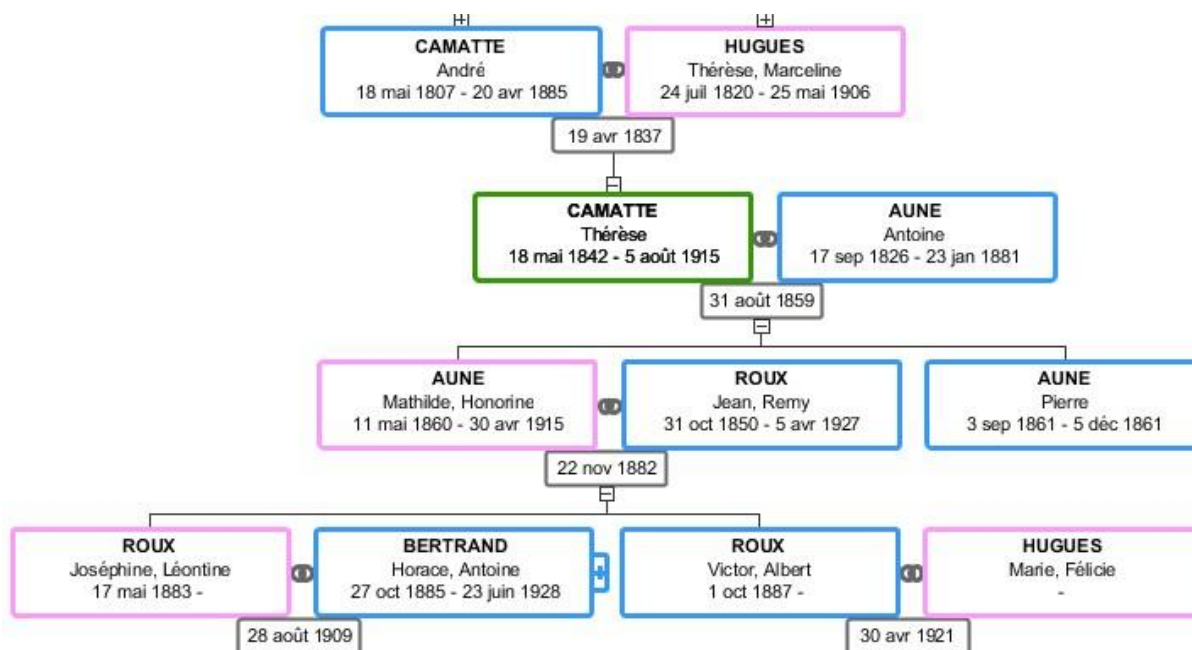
CAMATTE
André
18 mai 1807 - 20 avr 1885

HUGUES
Thérèse, Marceline
24 juil 1820 - 25 mai 1906

19 avr 1837

CAMATTE
Thérèse
18 mai 1842 - 5 août 1915

AUNE
Antoine
17 sep 1826 - 23 jan 1881

31 août 1859

AUNE
Mathilde, Honorine
11 mai 1860 - 30 avr 1915

ROUX
Jean, Remy
31 oct 1850 - 5 avr 1927

AUNE
Pierre
3 sep 1861 - 5 déc 1861

22 nov 1882

ROUX
Joséphine, Léontine
17 mai 1883 -

BERTRAND
Horace, Antoine
27 oct 1885 - 23 juin 1928

ROUX
Victor, Albert
1 oct 1887 -

HUGUES
Marie, Félicie
-

28 août 1909

30 avr 1921